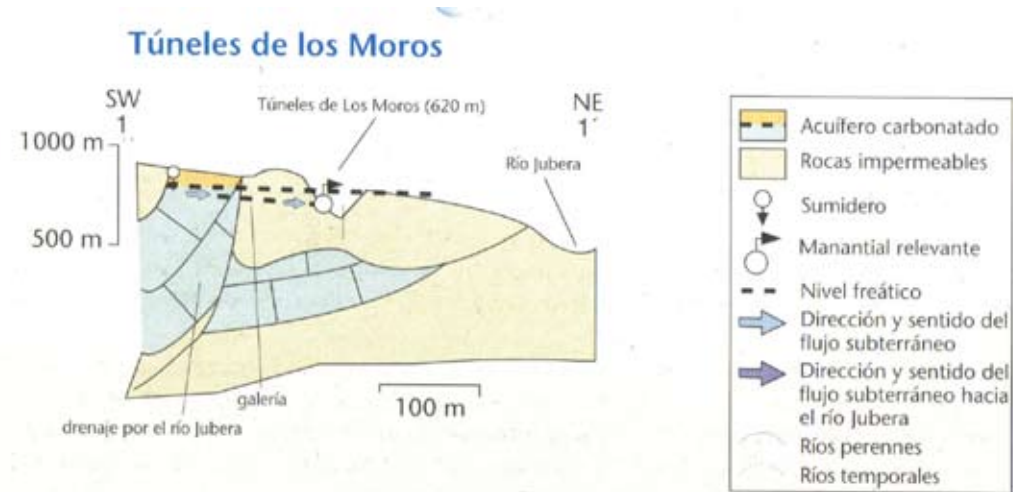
Túneles de los Moros

SW
1

NE
1´

1000 m

500 m

Túneles de Los Moros (620 m)

Río Jubera

galería

drenaje por el río Jubera

100 m

Acuífero carbonatado
Rocas impermeables
Sumidero
Manantial relevante
Nivel freático
Dirección y sentido del flujo subterráneo
Dirección y sentido del flujo subterráneo hacia el río Jubera
Ríos perennes
Ríos temporales